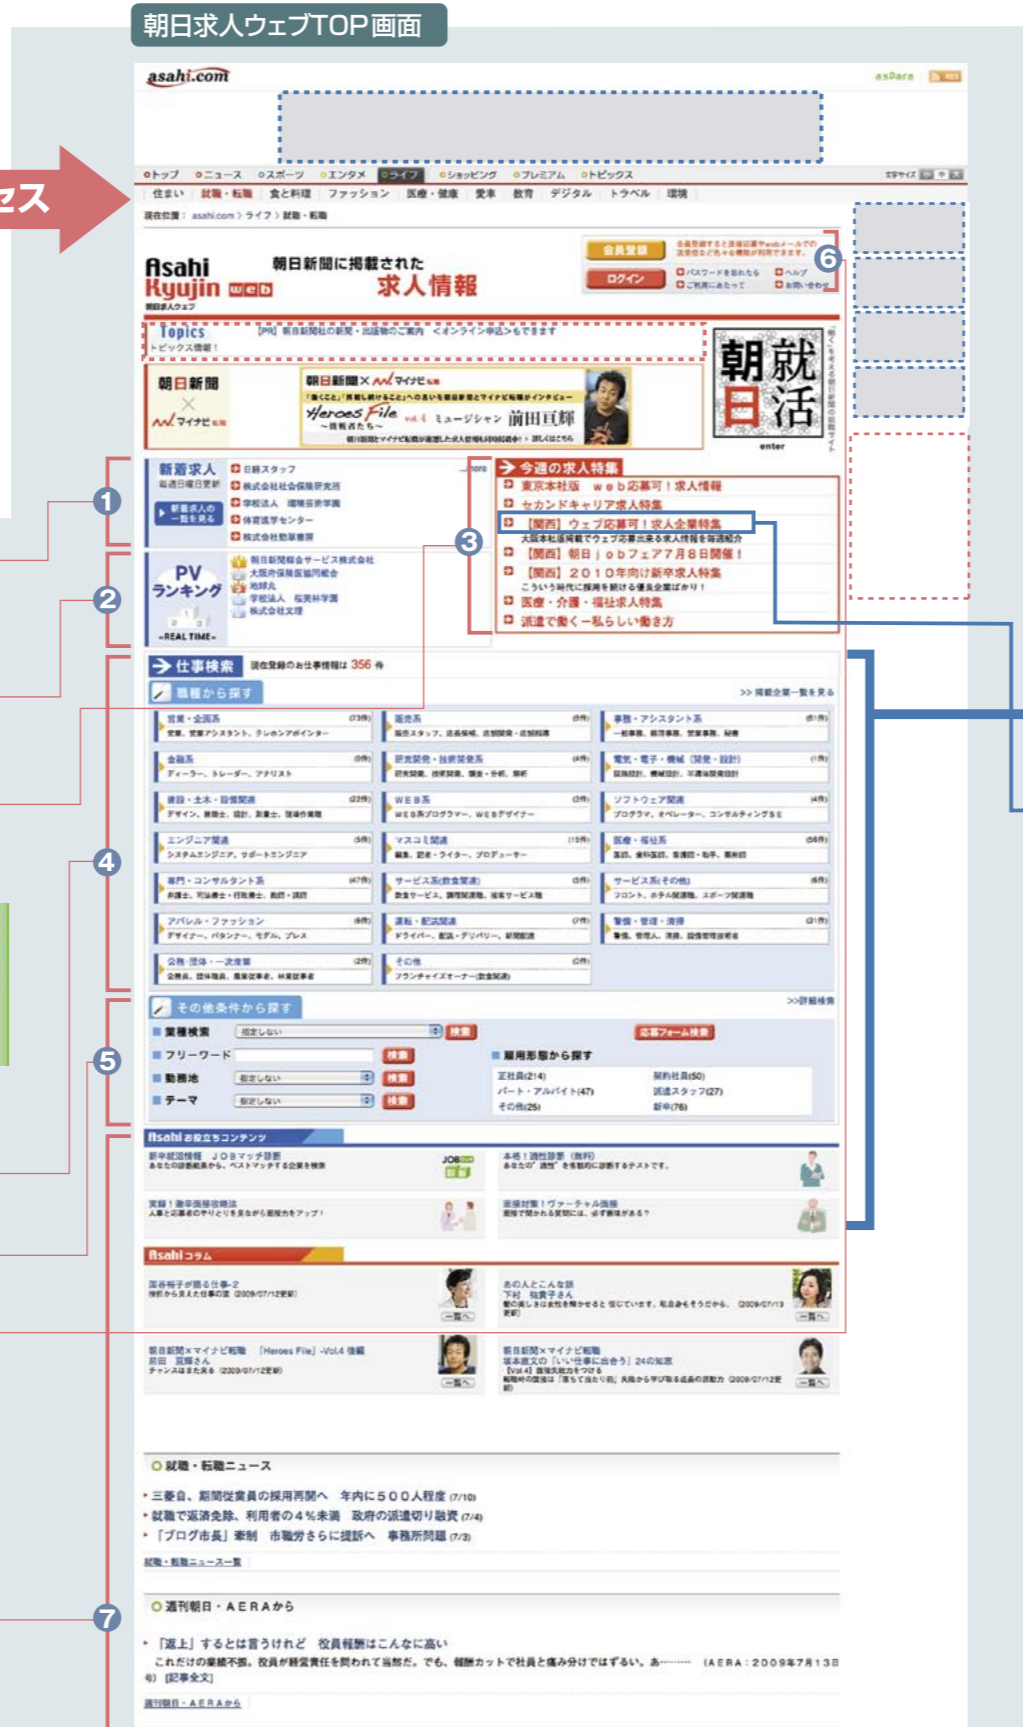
朝日求人ウェブTOP画面

セス

asahi.com

asPara

oトップ oニュース oスポーツ oエンタメ oライフ oショッピング oプレミアム oトピックス

住まい 就職・転職 食と料理 ファッション 医療・健康 愛車 教育 デジタル トラベル 環境

現在位置： asahi.com > ライフ > 就職・転職

Asahi Kyujin web 朝日求人ウェブ

朝日新聞に掲載された 求人情報

会員登録

ログイン

6

Topics トピックス情報！

[PR] 朝日新聞社の新聞・出版物のご案内 <オンライン申込>もできます

朝日新聞 × マイナビ

朝日新聞 × マイナビ

Heroes File vol.4 ミュージシャン 前田亘輝

朝就日活

enter

1

新着求人

新着求人の一覧を見る

日鉄スタッフ

株式会社社会保険研究所

学校法人

体育医学センター

株式会社勤草書房

more

2

PV ランキング

REAL TIME

朝日新聞総合サービス株式会社

大阪府保険医協同組合

地球丸

学校法人

株式会社文理

3

今週の求人特集

東京本社版 web応募可！求人情報

セカンドキャリア求人特集

【関西】ウェブ応募可！求人企業特集

【関西】朝日！obフェア7月8日開催！

【関西】2010年向け新卒求人特集

医療・介護・福祉求人特集

派遣で働く－私らしい働き方

4

仕事検索 現在登録のお仕事情報は 356 件

職種から探す

>> 掲載企業一覧を見る

営業・企画系

販売系

事務・アシスタント系

金融系

研究開発・技術開発系

電気・電子・機械（開発・設計）

建設・土木・設備関連

WEB系

ソフトウェア関連

エンジニア関連

マスコミ関連

医療・福祉系

専門・コンサルタント系

サービス系（飲食関連）

サービス系（その他）

アパレル・ファッション

運転・配送関連

警備・管理・清掃

公務・団体・一次産業

その他

5

その他条件から探す

>>詳細検索

業種検索 指定しない 検索

応募フォーム検索

フリーワード 検索

雇用形態から探す

勤務地 指定しない 検索

正社員(214)

契約社員(50)

パート・アルバイト(47)

派遣スタッフ(27)

テーマ 指定しない 検索

その他(25)

紹介(76)

Asahi お役立ちコンテンツ

JOBマッチ診断

Asahi コラム

一覧へ

一覧へ

一覧へ

一覧へ

就職・転職ニュース

・三菱自、期間従業員の採用再開へ 年内に500人程度 (7/10)

・就職で返済免除、利用者の4％未満 政府の派遣切り融資 (7/4)

・「ブログ市長」牽制 市職労さらに提訴へ 事務所問題 (7/3)

就職・転職ニュース一覧

7

週刊朝日・AERAから

・「返上」するとは言うけれど 役員報酬はこんなに高い

これだけの業績不振。役員が経営責任を問われて当然だ。でも、報酬カットで社員と痛み分けではずるい。あ…… (AERA：2009年7月13日) [記事全文]

週刊朝日・AERAから